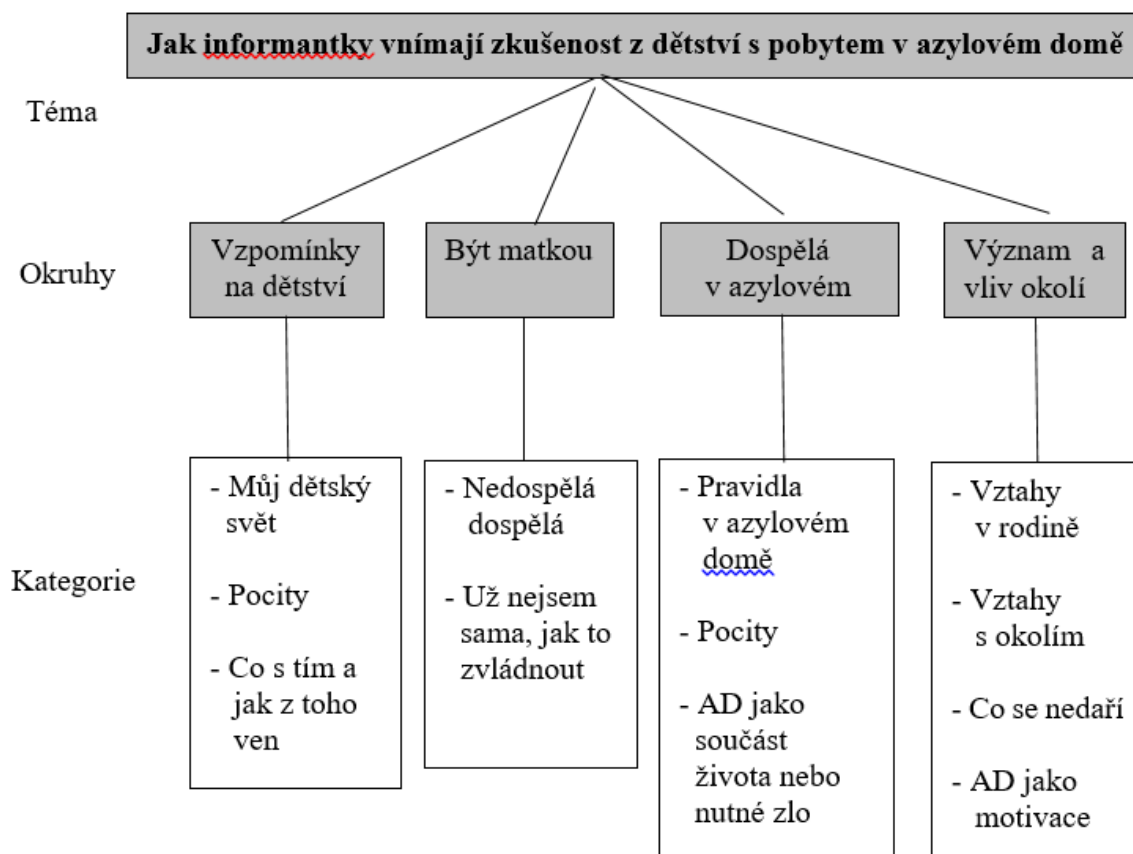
Jak informantky vnímají zkušenost z dětství s pobytem v azylovém domě

Téma

Okruhy

Vzpomínky na dětství

Být matkou

Dospělá v azylovém

Význam a vliv okolí

Kategorie

- Můj dětský svět

- Pocity

- Co s tím a jak z toho ven

- Nedospělá dospělá

- Už nejsem sama, jak to zvládnout

- Pravidla v azylovém domě

- Pocity

- AD jako součást života nebo nutné zlo

- Vztahy v rodině

- Vztahy s okolím

- Co se nedaří

- AD jako motivace